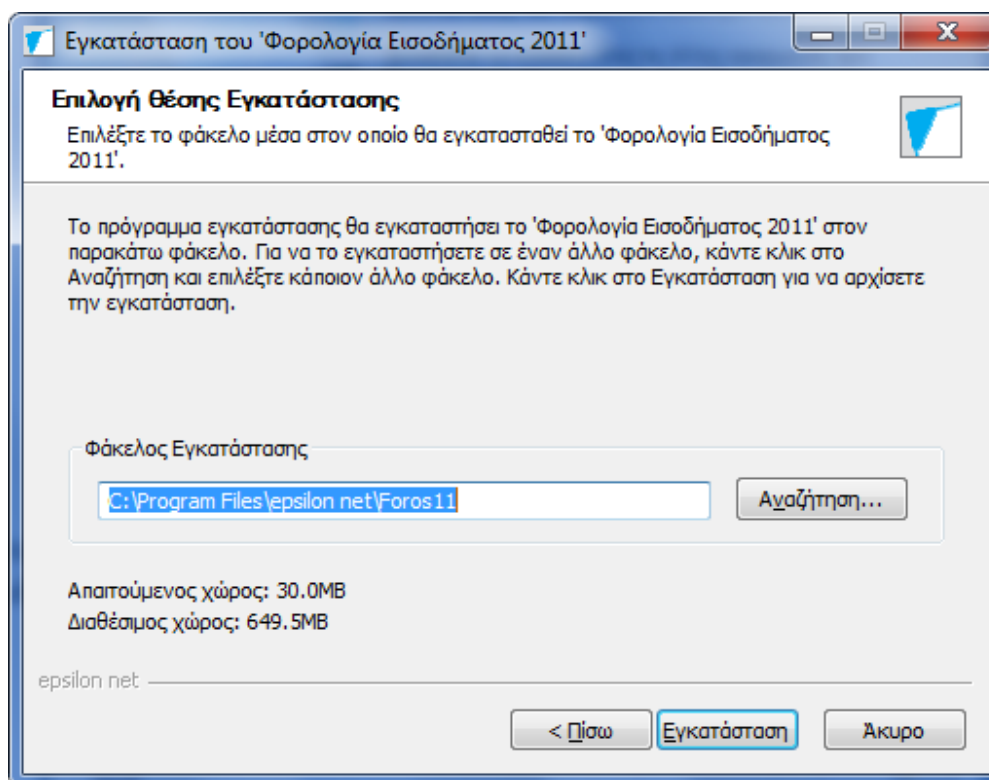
Εγκατάσταση του 'Φορολογία Εισοδήματος 2011'

Επιλογή θέσης Εγκατάστασης

Επιλέξτε το φάκελο μέσα στον οποίο θα εγκατασταθεί το 'Φορολογία Εισοδήματος 2011'.

Το πρόγραμμα εγκατάστασης θα εγκαταστήσει το 'Φορολογία Εισοδήματος 2011' στον παρακάτω φάκελο. Για να το εγκαταστήσετε σε έναν άλλο φάκελο, κάντε κλικ στο Αναζήτηση και επιλέξτε κάποιον άλλο φάκελο. Κάντε κλικ στο Εγκατάσταση για να αρχίσετε την εγκατάσταση.

Φάκελος Εγκατάστασης

C:\Program Files\epsilon net\Foros11

Αναζήτηση...

Απαιτούμενος χώρος: 30.0MB

Διαθέσιμος χώρος: 649.5MB

epsilon net

< Πίσω

Εγκατάσταση

Άκυρο